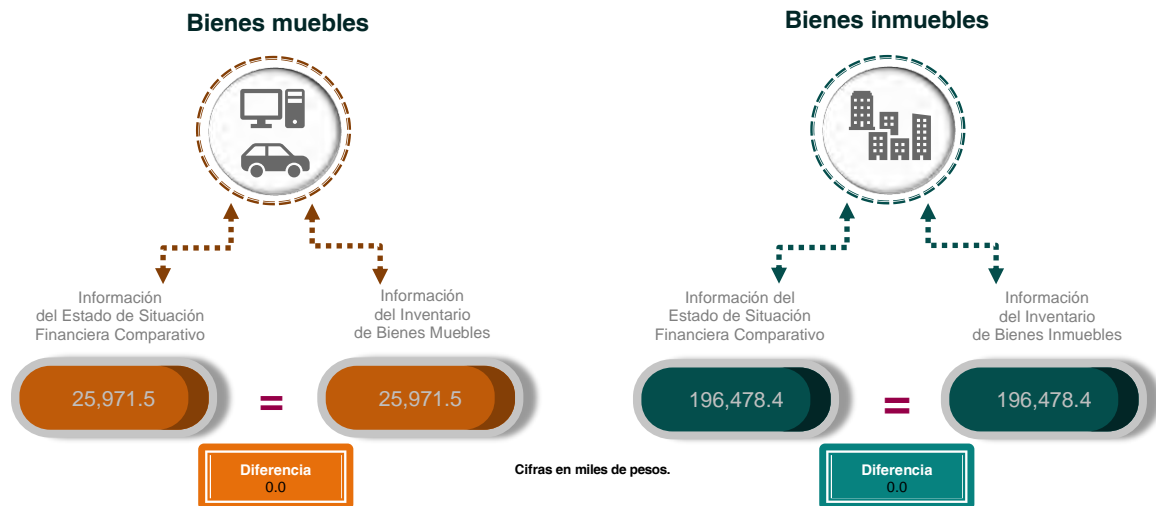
Bienes muebles

Información del Estado de Situación Financiera Comparativo

25,971.5

=

Información del Inventario de Bienes Muebles

25,971.5

Diferencia
0.0

Cifras en miles de pesos.

Bienes inmuebles

Información del Estado de Situación Financiera Comparativo

196,478.4

=

Información del Inventario de Bienes Inmuebles

196,478.4

Diferencia
0.0